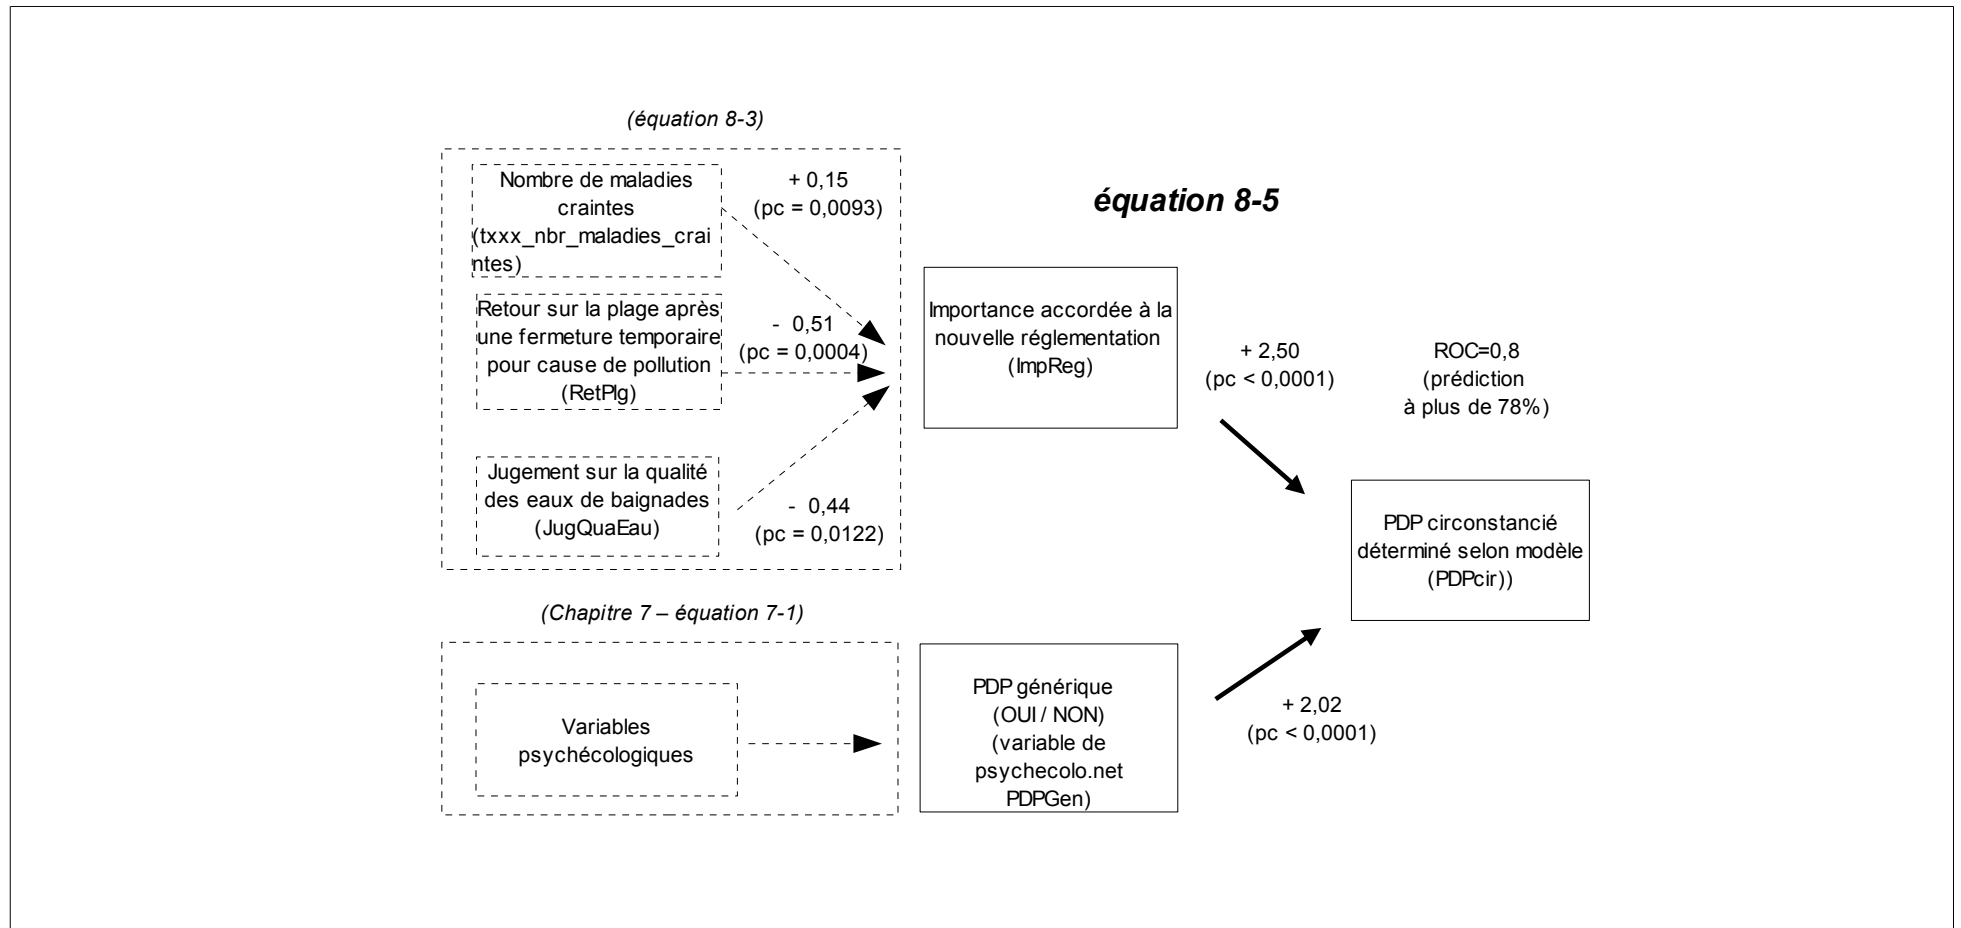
(équation 8-3)

Nombre de maladies craintes (txxx_nbr_maladies_craintes)

+ 0,15 (pc = 0,0093)

équation 8-5

Retour sur la plage après une fermeture temporaire pour cause de pollution (RetPlg)

- 0,51 (pc = 0,0004)

Importance accordée à la nouvelle réglementation (ImpReg)

+ 2,50 (pc < 0,0001)

ROC=0,8 (prédiction à plus de 78%)

Jugement sur la qualité des eaux de baignades (JugQuaEau)

- 0,44 (pc = 0,0122)

PDP circonstancié déterminé selon modèle (PDPcir))

(Chapitre 7 – équation 7-1)

Variables psychécologiques

PDP générique (OUI / NON) (variable de psychecolo.net PDPGen)

+ 2,02 (pc < 0,0001)